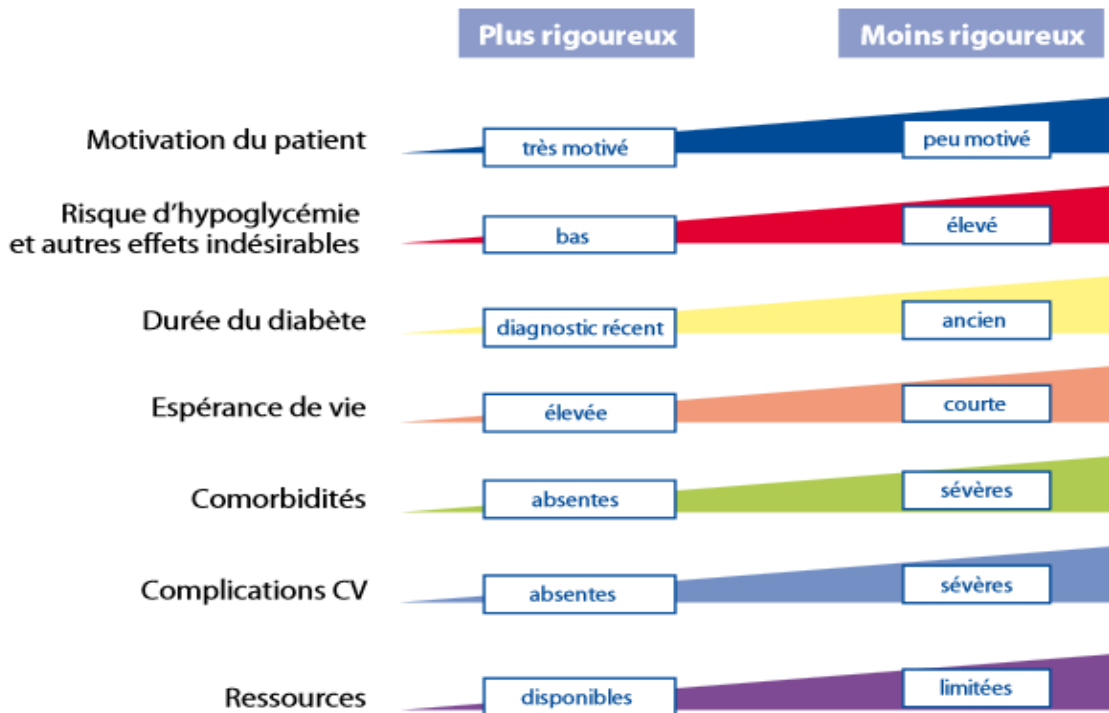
| | Plus rigoureux | Moins rigoureux |
|---|---|---|
| Motivation du patient | très motivé | peu motivé |
| Risque d'hypoglycémie et autres effets indésirables | bas | élevé |
| Durée du diabète | diagnostic récent | ancien |
| Espérance de vie | élevée | courte |
| Comorbidités | absentes | sévères |
| Complications CV | absentes | sévères |
| Ressources | disponibles | limitées |